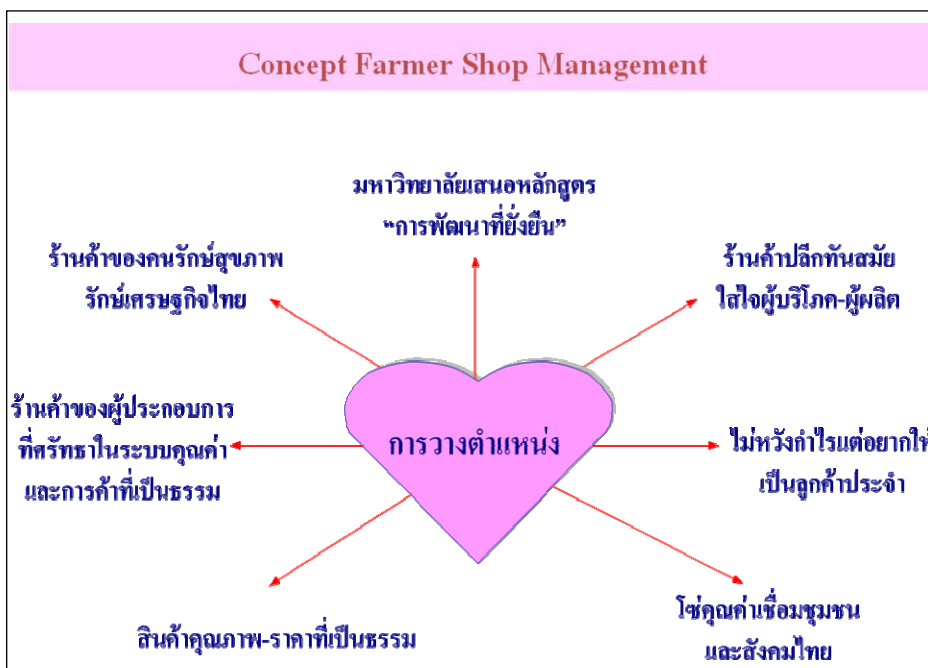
Concept Farmer Shop Management

มหาวิทยาลัยเสนอหลักสูตร "การพัฒนาที่ยั่งยืน"

ร้านค้าของคนรักษ์สุขภาพ รักษ์เศรษฐกิจไทย

ร้านค้าปลีกทันสมัย ใส่ใจผู้บริโภค-ผู้ผลิต

การวางตำแหน่ง

ร้านค้าของผู้ประกอบการ ที่ศรัทธาในระบบคุณค่า และการค้าที่เป็นธรรม

ไม่หวังกำไรแต่อยากให้ เป็นลูกค้าประจำ

สินค้าคุณภาพ-ราคาที่เป็นธรรม

โซ่คุณค่าเชื่อมชุมชน และสังคมไทย